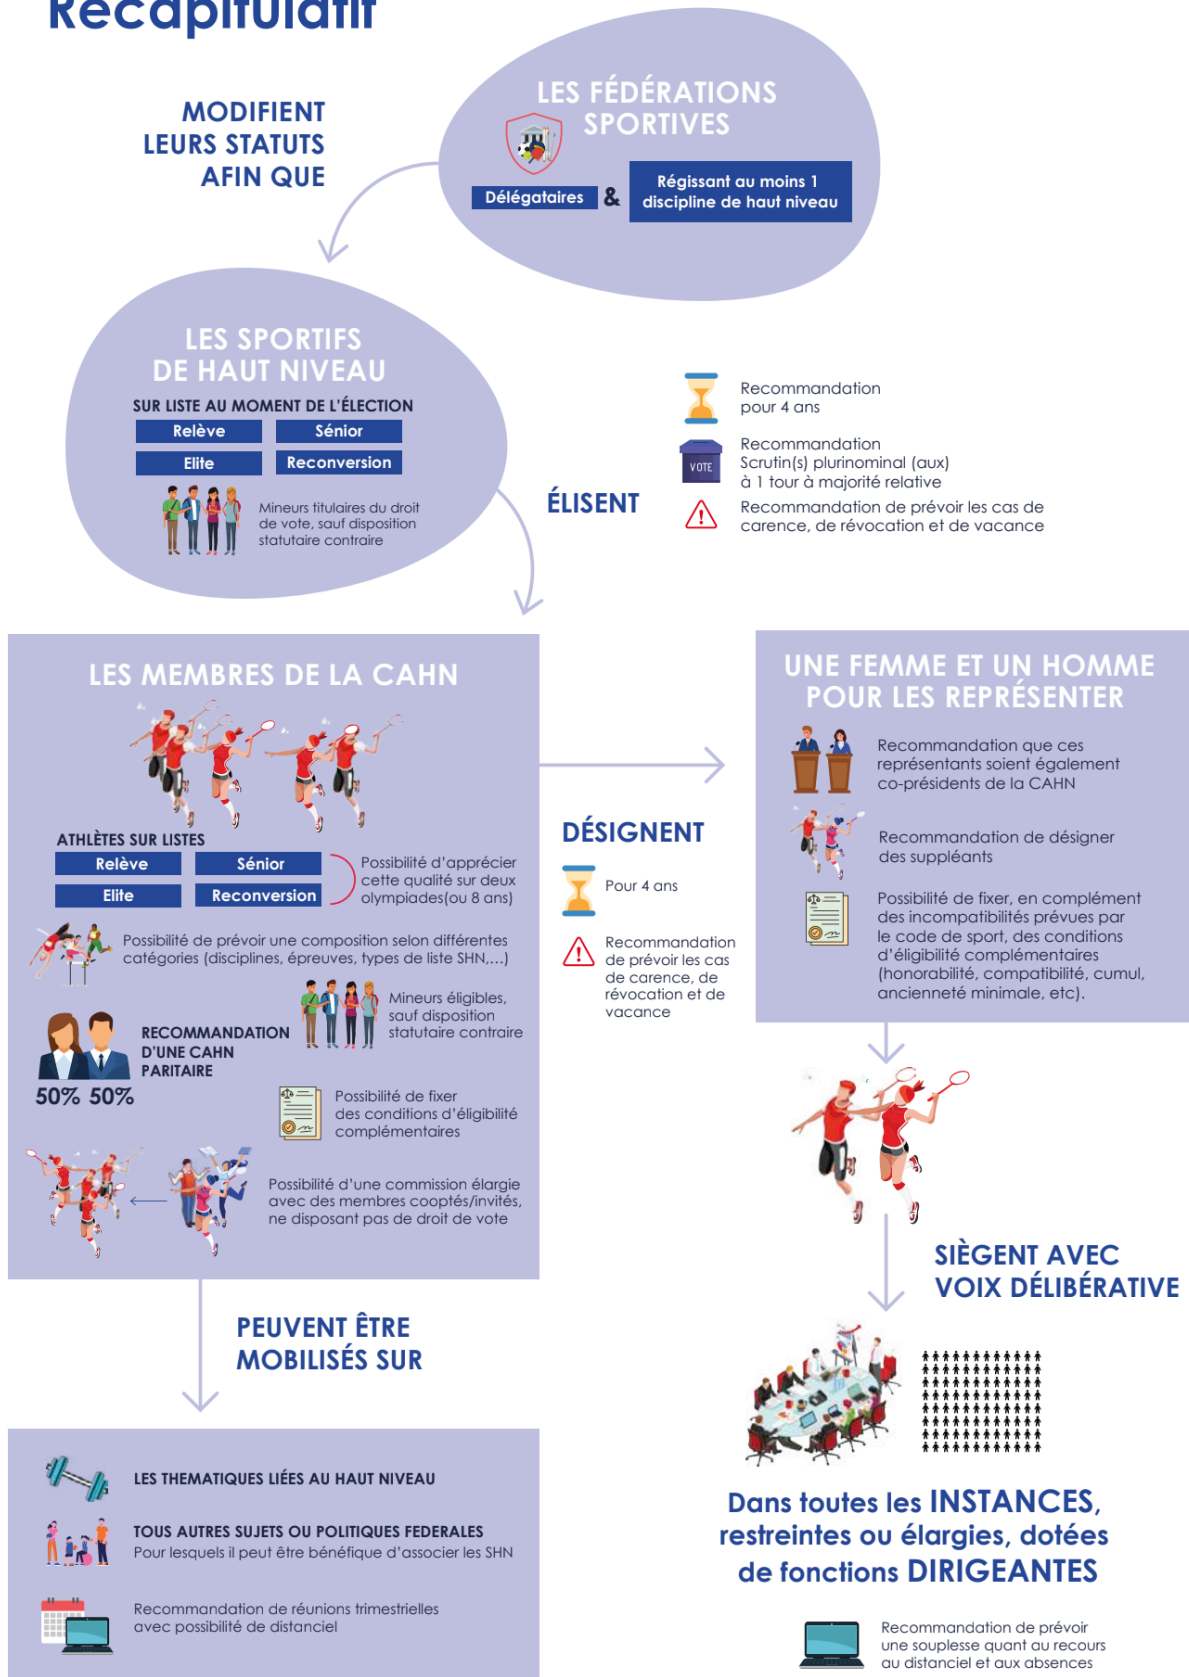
Récapitulatif

LES FÉDÉRATIONS SPORTIVES

Délégataires & Régissant au moins 1 discipline de haut niveau

MODIFIENT LEURS STATUTS AFIN QUE

LES SPORTIFS DE HAUT NIVEAU

SUR LISTE AU MOMENT DE L'ÉLECTION

Relève Sénior
Elite Reconversion

Mineurs titulaires du droit de vote, sauf disposition statutaire contraire

ÉLISENT

Recommandation pour 4 ans

VOTE

Recommandation Scrutin(s) plurinominal (aux) à 1 tour à majorité relative

Recommandation de prévoir les cas de carence, de révocation et de vacance

LES MEMBRES DE LA CAHN

ATHLÈTES SUR LISTES

Relève Sénior
Elite Reconversion

Possibilité d'apprécier cette qualité sur deux olympiades(ou 8 ans)

Possibilité de prévoir une composition selon différentes catégories (disciplines, épreuves, types de liste SHN,...)

Mineurs éligibles, sauf disposition statutaire contraire

RECOMMANDATION D'UNE CAHN PARITAIRE

50% 50%

Possibilité de fixer des conditions d'éligibilité complémentaires

Possibilité d'une commission élargie avec des membres cooptés/invités, ne disposant pas de droit de vote

DÉSIGNENT

Pour 4 ans

Recommandation de prévoir les cas de carence, de révocation et de vacance

UNE FEMME ET UN HOMME POUR LES REPRÉSENTER

Recommandation que ces représentants soient également co-présidents de la CAHN

Recommandation de désigner des suppléants

Possibilité de fixer, en complément des incompatibilités prévues par le code de sport, des conditions d'éligibilité complémentaires (honorabilité, compatibilité, cumul, ancienneté minimale, etc).

SIÈGENT AVEC VOIX DÉLIBÉRATIVE

Dans toutes les INSTANCES, restreintes ou élargies, dotées de fonctions DIRIGEANTES

Recommandation de prévoir une souplesse quant au recours au distanciel et aux absences

PEUVENT ÊTRE MOBILISÉS SUR

LES THEMATIQUES LIÉES AU HAUT NIVEAU

TOUS AUTRES SUJETS OU POLITIQUES FEDERALES
Pour lesquels il peut être bénéfique d'associer les SHN

Recommandation de réunions trimestrielles avec possibilité de distanciel